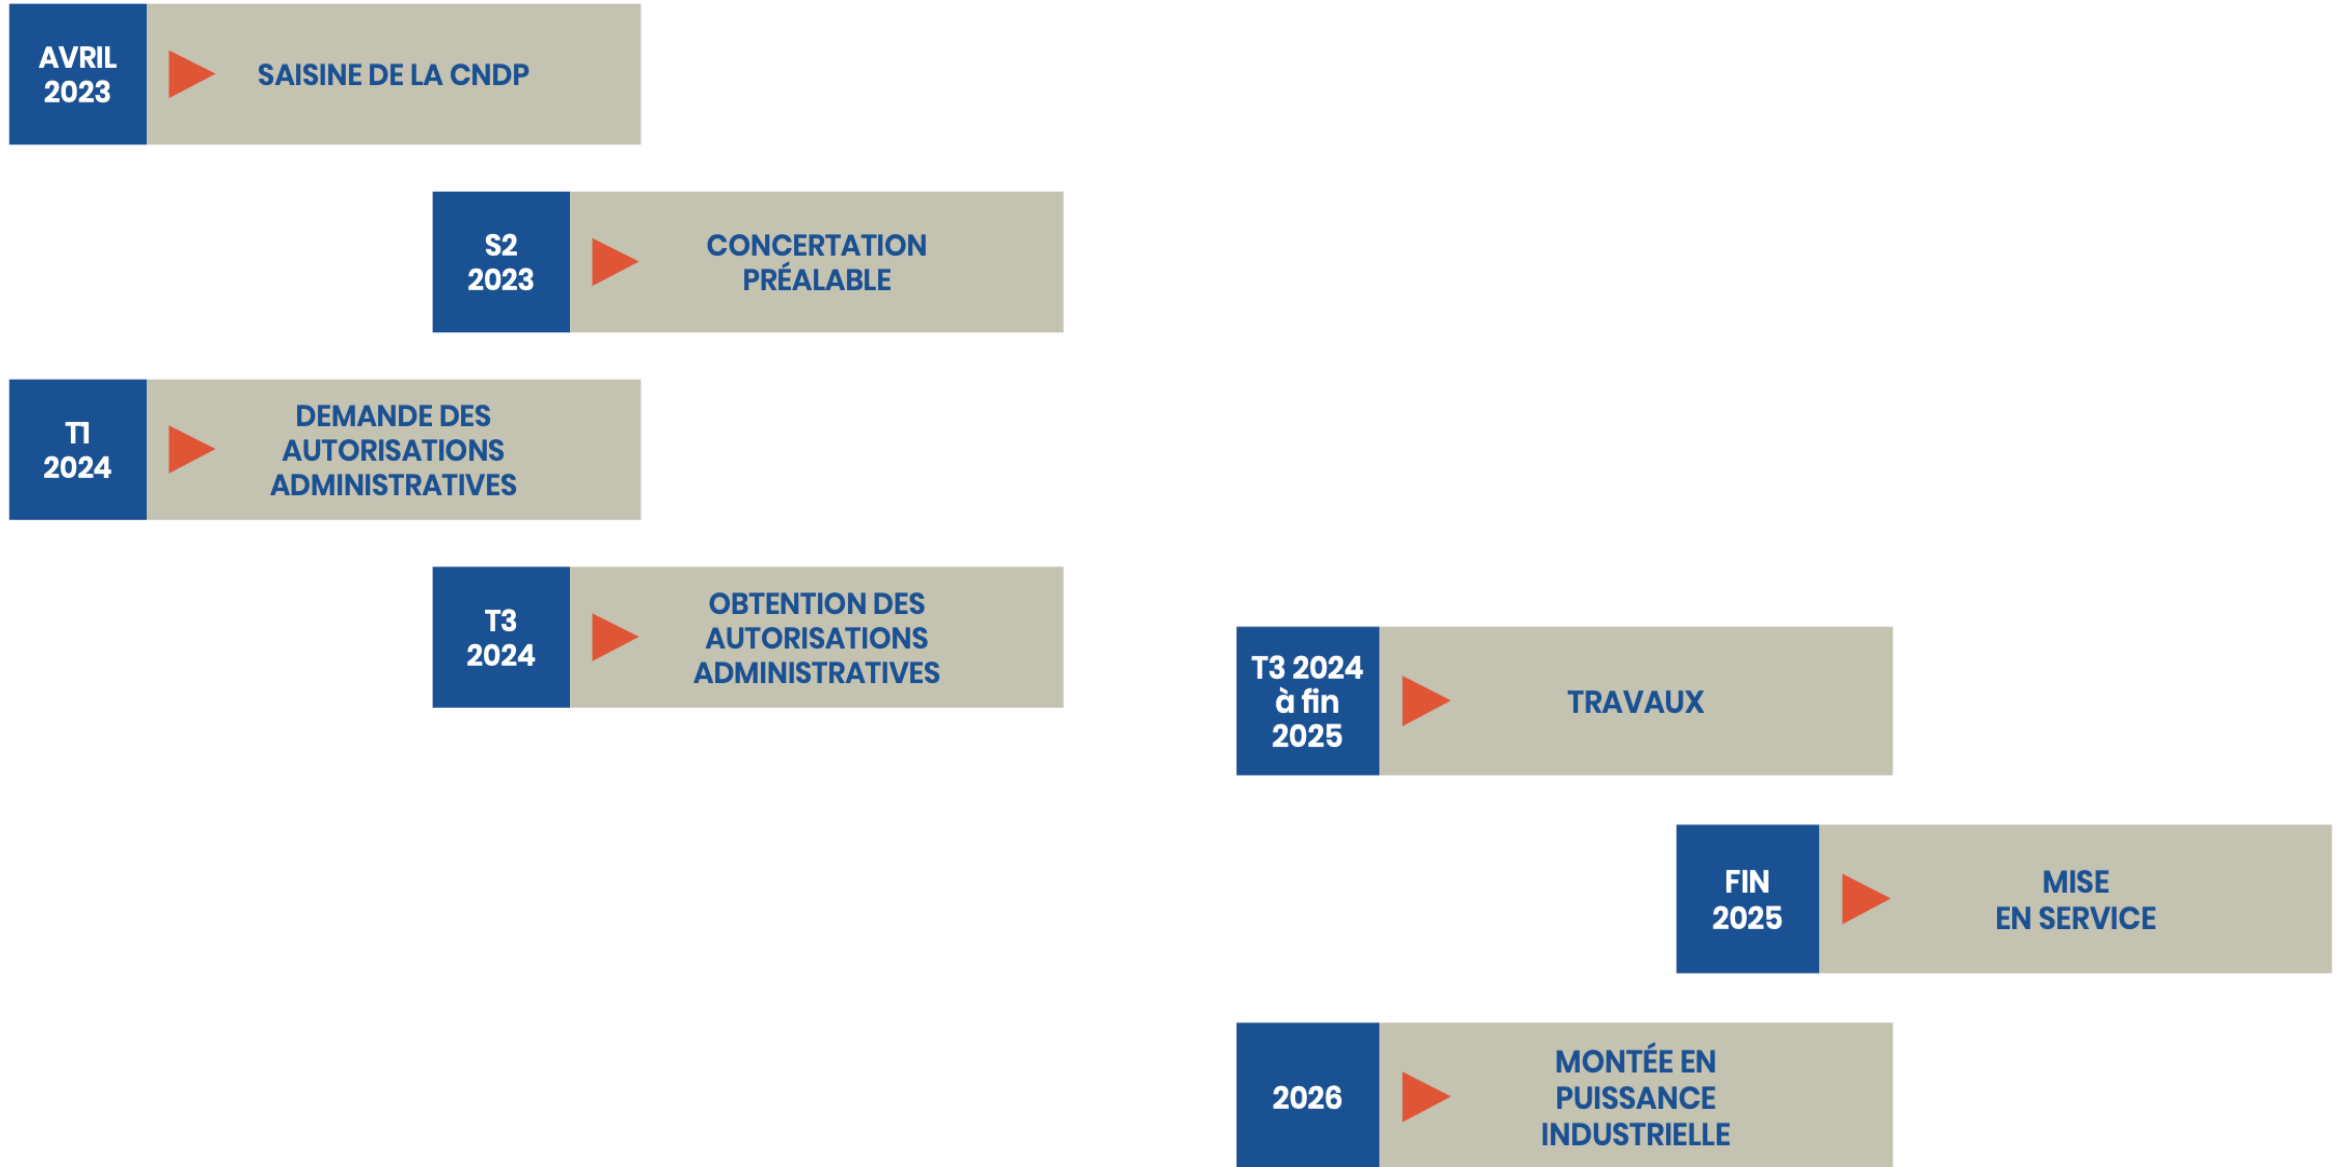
AVRIL 2023
SAISINE DE LA CNDP

S2 2023
CONCERTATION PRÉALABLE

T1 2024
DEMANDE DES AUTORISATIONS ADMINISTRATIVES

T3 2024
OBTENTION DES AUTORISATIONS ADMINISTRATIVES

T3 2024 à fin 2025
TRAVAUX

FIN 2025
MISE EN SERVICE

2026
MONTÉE EN PUISSANCE INDUSTRIELLE